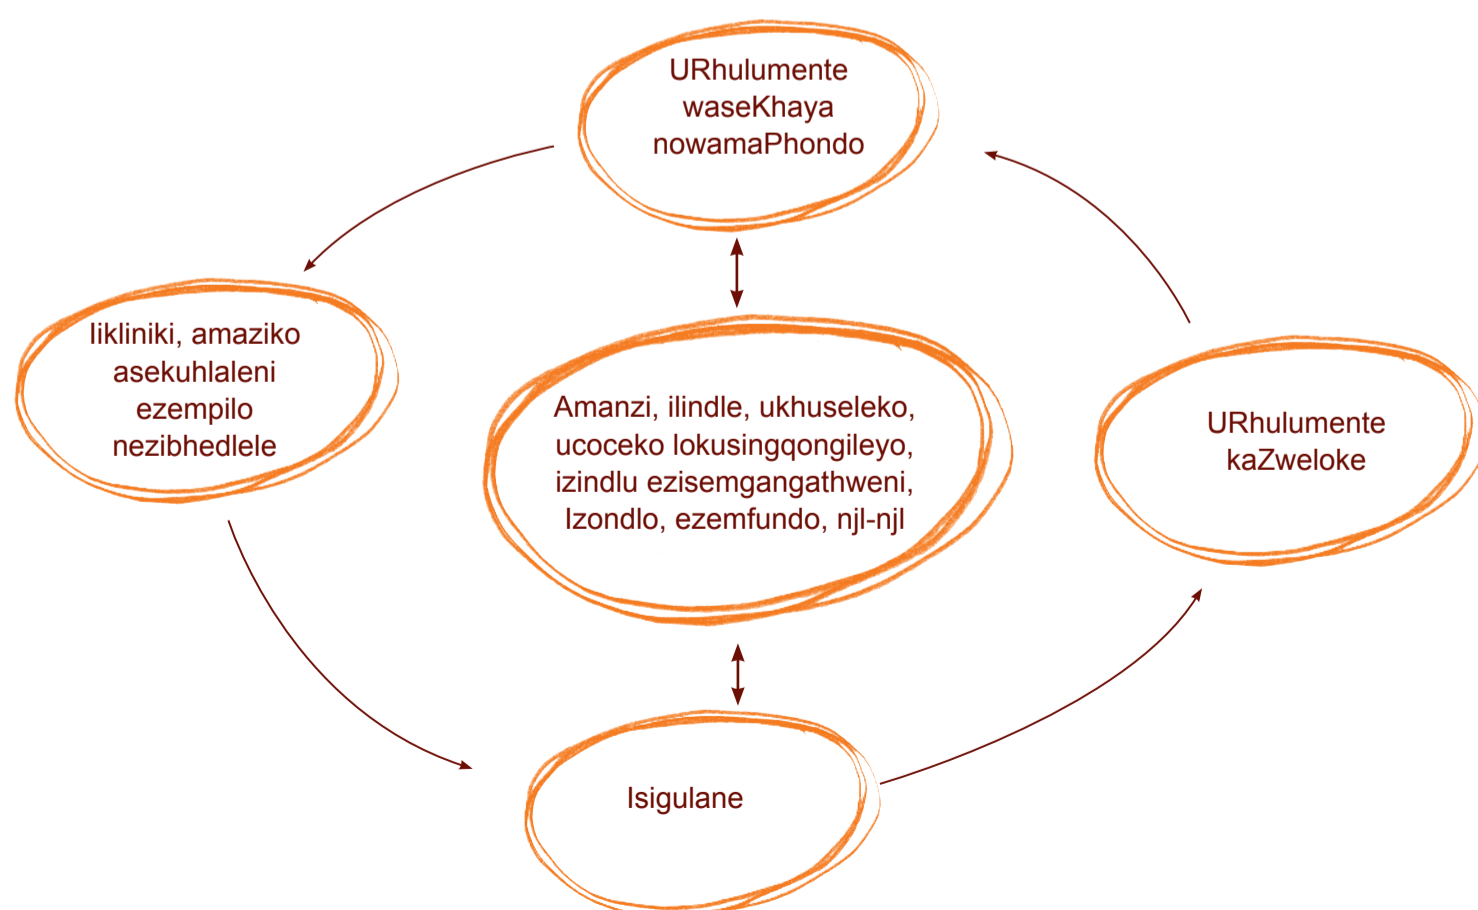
URhulumente waseKhaya nowamaPhondo

Iikliniki, amaziko asekuhlaleni ezempilo nezibhedlele

Amanzi, ilindle, ukhuseleko, ucoceko lokusingqongileyo, izindlu ezisemgangathweni, Izondlo, ezemfundo, njl-njl

URhulumente kaZweloke

Isigulane